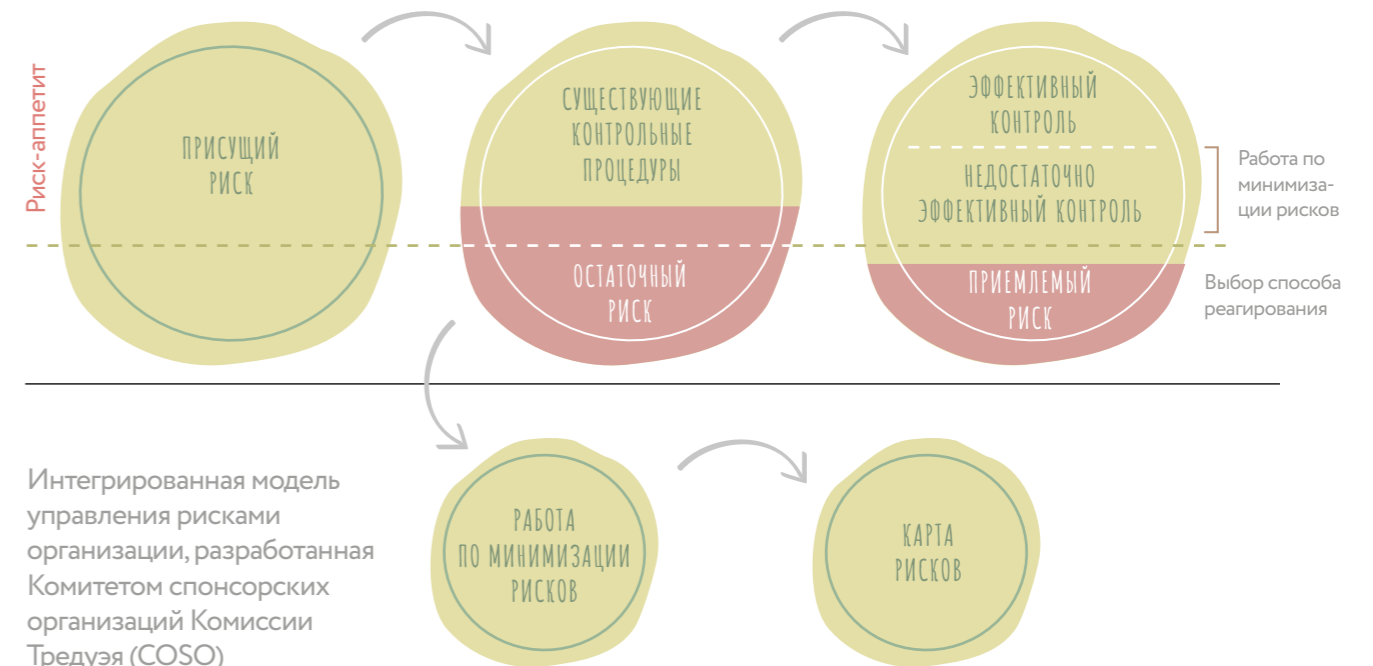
Риск-аппетит

ПРИСУЩИЙ РИСК

СУЩЕСТВУЮЩИЕ КОНТРОЛЬНЫЕ ПРОЦЕДУРЫ

ОСТАТОЧНЫЙ РИСК

ЭФФЕКТИВНЫЙ КОНТРОЛЬ

НЕДОСТАТОЧНО ЭФФЕКТИВНЫЙ КОНТРОЛЬ

ПРИЕМЛЕМЫЙ РИСК

Работа по минимизации рисков

Выбор способа реагирования

Интегрированная модель управления рисками организации, разработанная Комитетом спонсорских организаций Комиссии Тредуэя (COSO)

РАБОТА ПО МИНИМИЗАЦИИ РИСКОВ

КАРТА РИСКОВ